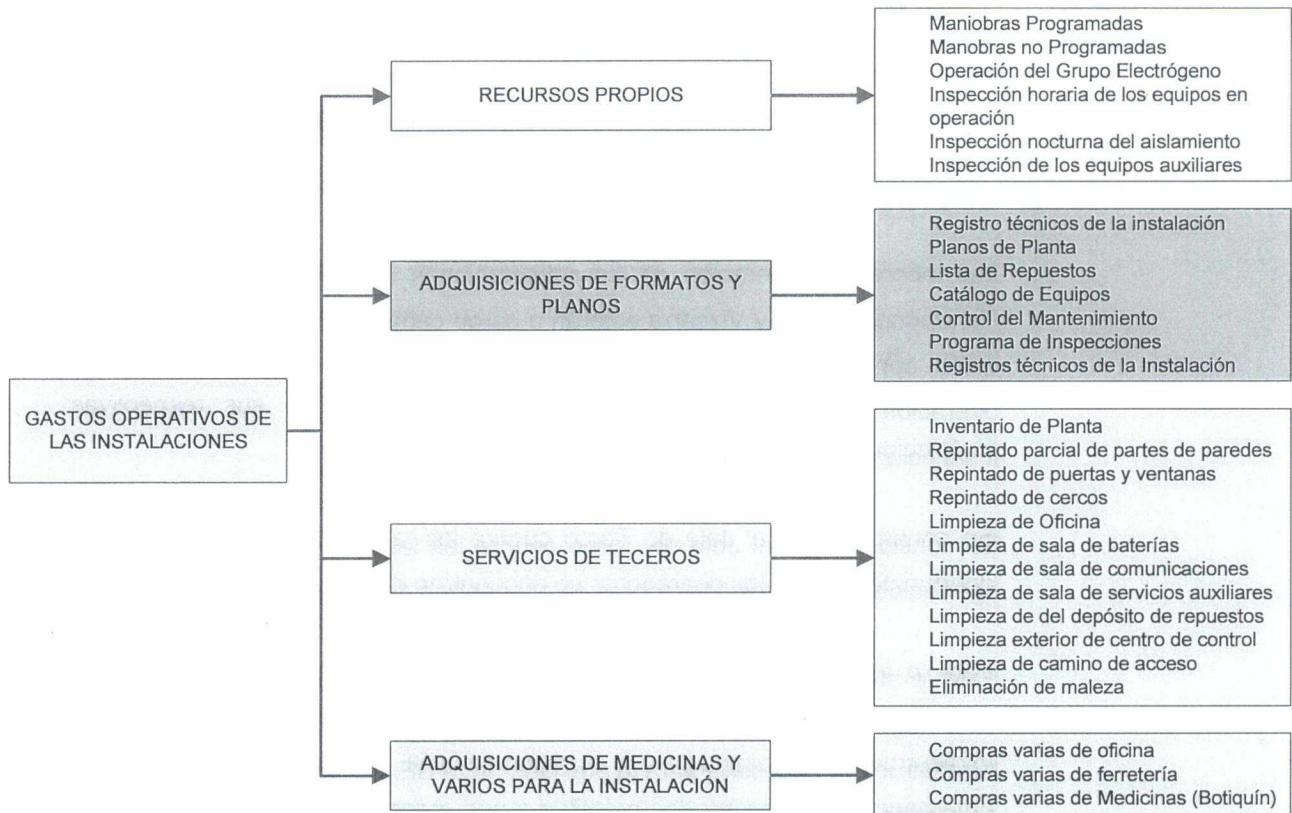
GASTOS OPERATIVOS DE LAS INSTALACIONES

RECURSOS PROPIOS

Maniobras Programadas
Manobras no Programadas
Operación del Grupo Electrógeno
Inspección horaria de los equipos en operación
Inspección nocturna del aislamiento
Inspección de los equipos auxiliares

ADQUISICIONES DE FORMATOS Y PLANOS

Registro técnicos de la instalación
Planos de Planta
Lista de Repuestos
Catálogo de Equipos
Control del Mantenimiento
Programa de Inspecciones
Registros técnicos de la Instalación

SERVICIOS DE TECEROS

Inventario de Planta
Repintado parcial de partes de paredes
Repintado de puertas y ventanas
Repintado de cercos
Limpieza de Oficina
Limpieza de sala de baterías
Limpieza de sala de comunicaciones
Limpieza de sala de servicios auxiliares
Limpieza de del depósito de repuestos
Limpieza exterior de centro de control
Limpieza de camino de acceso
Eliminación de maleza

ADQUISICIONES DE MEDICINAS Y VARIOS PARA LA INSTALACIÓN

Compras varias de oficina
Compras varias de ferretería
Compras varias de Medicinas (Botiquín)